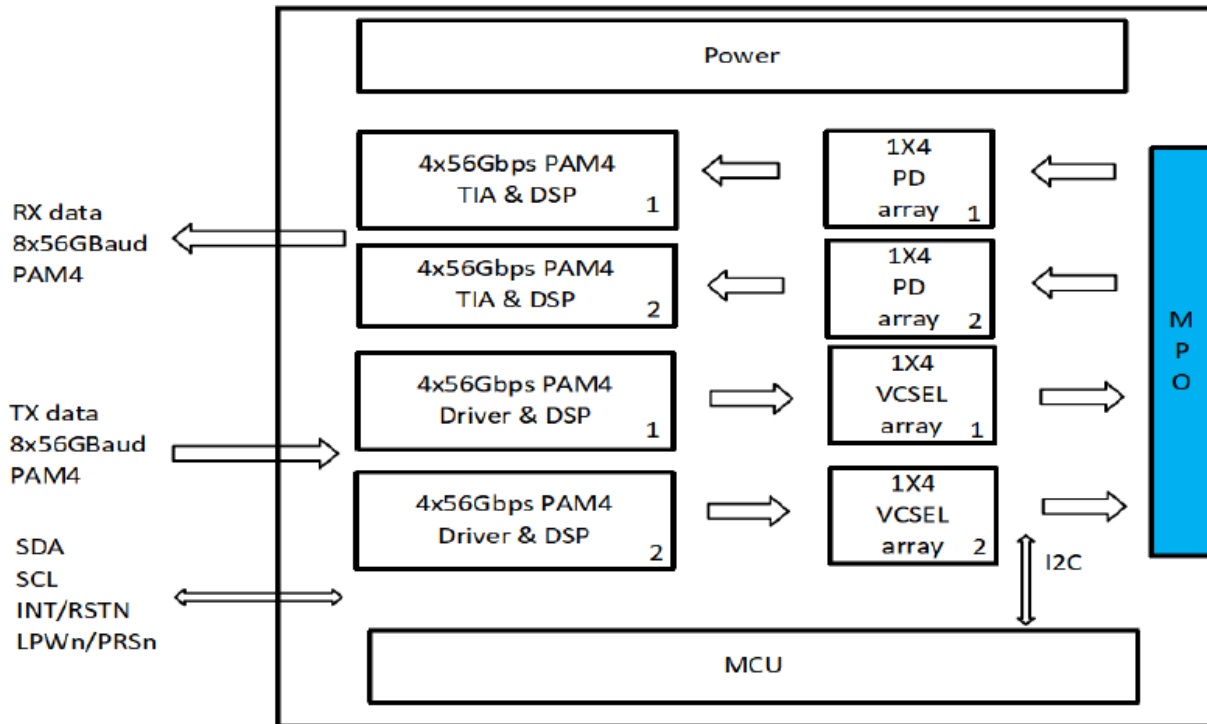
Power

RX data
8x56GBaud
PAM4

4x56Gbps PAM4
TIA & DSP
1

1X4
PD
array 1

4x56Gbps PAM4
TIA & DSP
2

1X4
PD
array 2

M
P
O

TX data
8x56GBaud
PAM4

4x56Gbps PAM4
Driver & DSP
1

1X4
VCSEL
array 1

4x56Gbps PAM4
Driver & DSP
2

1X4
VCSEL
array 2

SDA
SCL
INT/RSTN
LPWn/PRSn

I2C

MCU